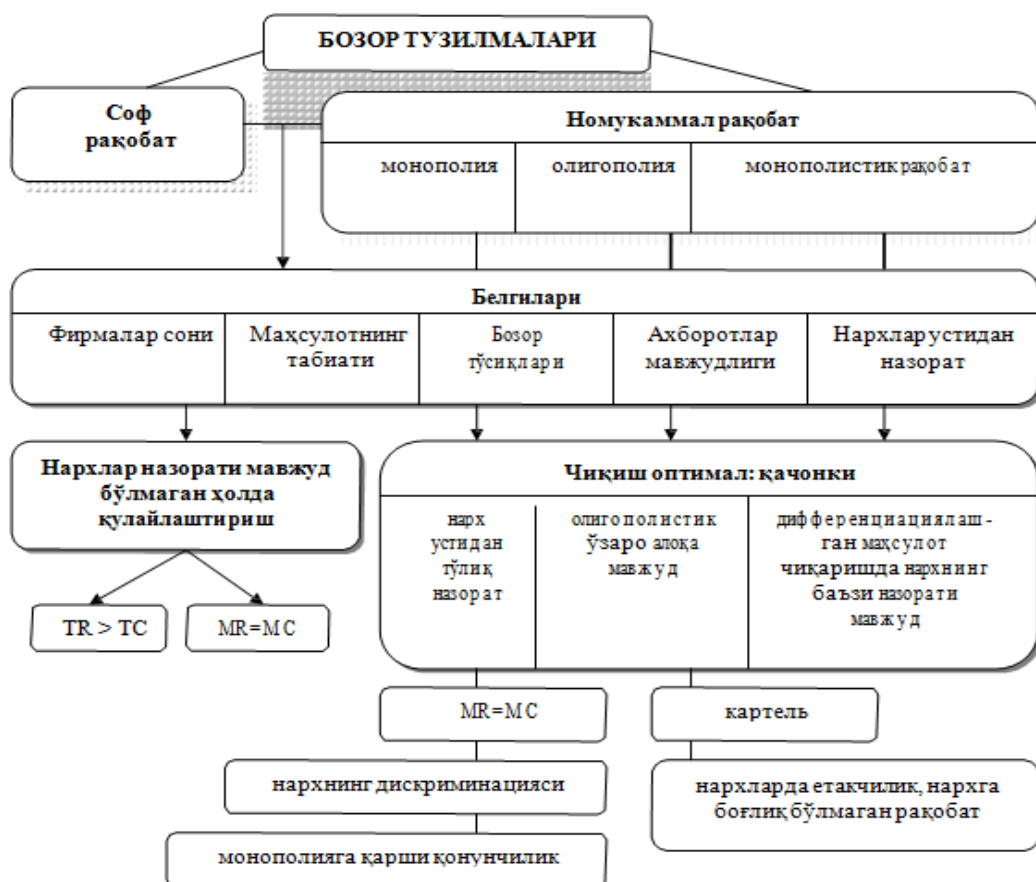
БОЗОР ТУЗИЛМАЛАРИ

Соф рақобат

Номукаммал рақобат

монополия

олигополия

монополистик рақобат

Белгилари

Фирмалар сони

Маҳсулотнинг табиати

Бозор тўсиқлари

Ахборотлар мавжудлиги

Нархлар устидан назорат

Нархлар назорати мавжуд бўлмаган ҳолда қулайлаштириш

TR > TC

MR=MC

Чиқиш оптимал: қачонки

нарх устидан тўлиқ назорат

олигополистик ўзаро алоқа мавжуд

дифференциациялашган маҳсулот чиқаришда нархнинг баъзи назорати мавжуд

MR=MC

картель

нархнинг дискриминацияси

нархларда етакчилик, нархга боғлиқ бўлмаган рақобат

монополияга қарши қонунчилик